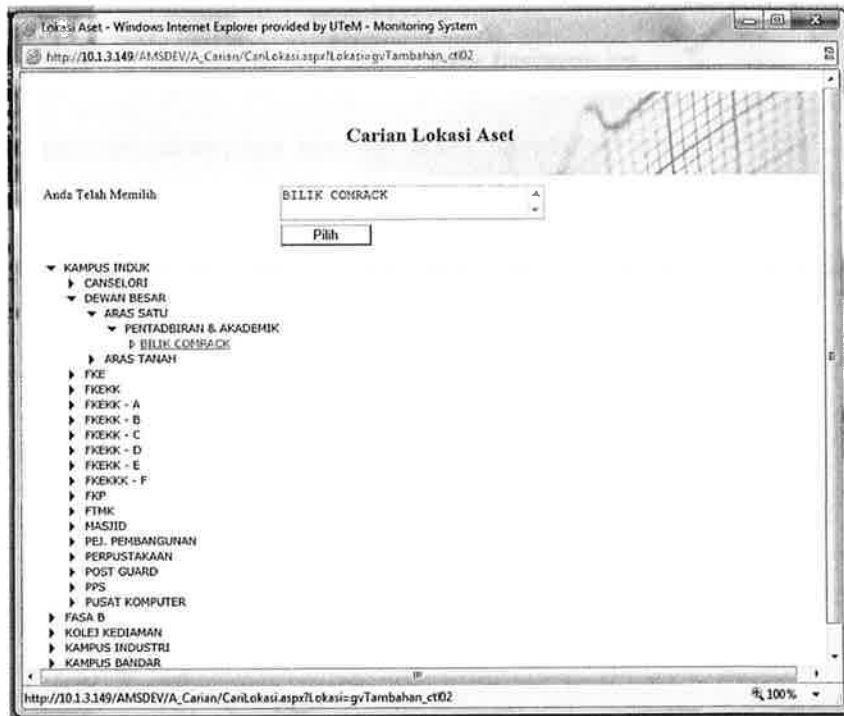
Lokasi Aset - Windows Internet Explorer provided by UTeM - Monitoring System

http://10.1.3.149/AMSDEV/A_Carian/CariLokasi.aspx?Lokasi=gvTambahan_ctl02

Carian Lokasi Aset

Anda Telah Memilih

BILIK COMRACK

Pilih

KAMPUS INDUK
CANSELORI
DEWAN BESAR
ARAS SATU
PENTADBIRAN & AKADEMIK
BILIK COMRACK
ARAS TANAH
FKE
FKEKK
FKEKK - A
FKEKK - B
FKEKK - C
FKEKK - D
FKEKK - E
FKEKKK - F
FKP
FTMK
MASJID
PEJ. PEMBANGUNAN
PERPUSTAKAAN
POST GUARD
PPS
PUSAT KOMPUTER
FASA B
KOLEJ KEDIAMAN
KAMPUS INDUSTRI
KAMPUS BANDAR

http://10.1.3.149/AMSDEV/A_Carian/CariLokasi.aspx?Lokasi=gvTambahan_ctl02

100%